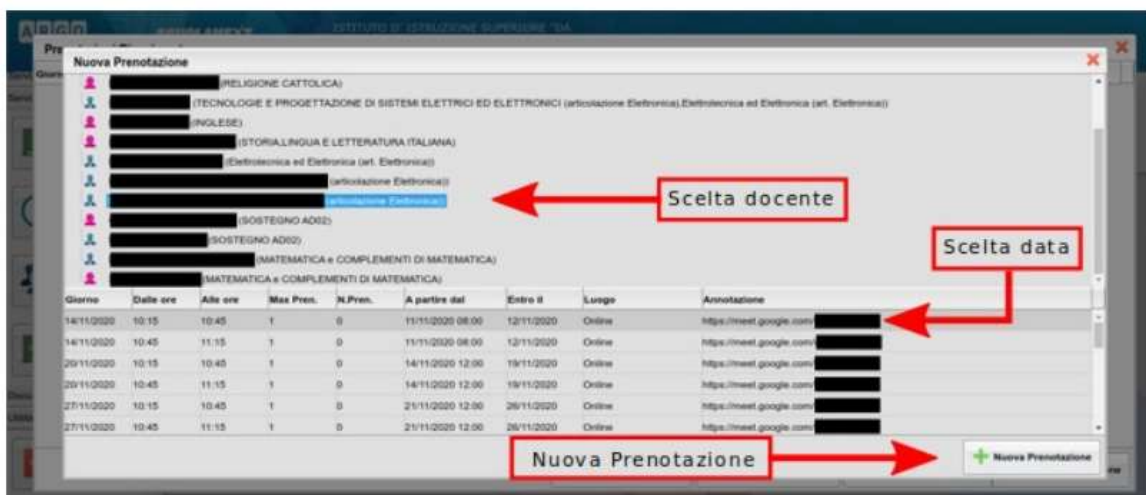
Nuova Prenotazione

(RELIGIONE CATTOLICA)
(TECNOLOGIE E PROGETTAZIONE DI SISTEMI ELETTRICI ED ELETTRONICI (articolazione Elettronica),Elettrotecnica ed Elettronica (art. Elettronica))
(INGLESE)
(STORIA,LINGUA E LETTERATURA ITALIANA)
(Elettrotecnica ed Elettronica (art. Elettronica))
(articolazione Elettronica))
(articolazione Elettronica))
(SOSTEGNO AD02)
(SOSTEGNO AD02)
(MATEMATICA e COMPLEMENTI DI MATEMATICA)
(MATEMATICA e COMPLEMENTI DI MATEMATICA)

Scelta docente

Scelta data

| Giorno | Dalle ore | Alle ore | Max Pren. | N.Pren. | A partire dal | Entro il | Luogo | Annotazione |
|---|---|---|---|---|---|---|---|---|
| 14/11/2020 | 10:15 | 10:45 | 1 | 0 | 11/11/2020 08:00 | 12/11/2020 | Online | https://meet.google.com/ |
| 14/11/2020 | 10:45 | 11:15 | 1 | 0 | 11/11/2020 08:00 | 12/11/2020 | Online | https://meet.google.com/ |
| 20/11/2020 | 10:15 | 10:45 | 1 | 0 | 14/11/2020 12:00 | 19/11/2020 | Online | https://meet.google.com/ |
| 20/11/2020 | 10:45 | 11:15 | 1 | 0 | 14/11/2020 12:00 | 19/11/2020 | Online | https://meet.google.com/ |
| 27/11/2020 | 10:15 | 10:45 | 1 | 0 | 21/11/2020 12:00 | 26/11/2020 | Online | https://meet.google.com/ |
| 27/11/2020 | 10:45 | 11:15 | 1 | 0 | 21/11/2020 12:00 | 26/11/2020 | Online | https://meet.google.com/ |

Nuova Prenotazione

Nuova Prenotazione